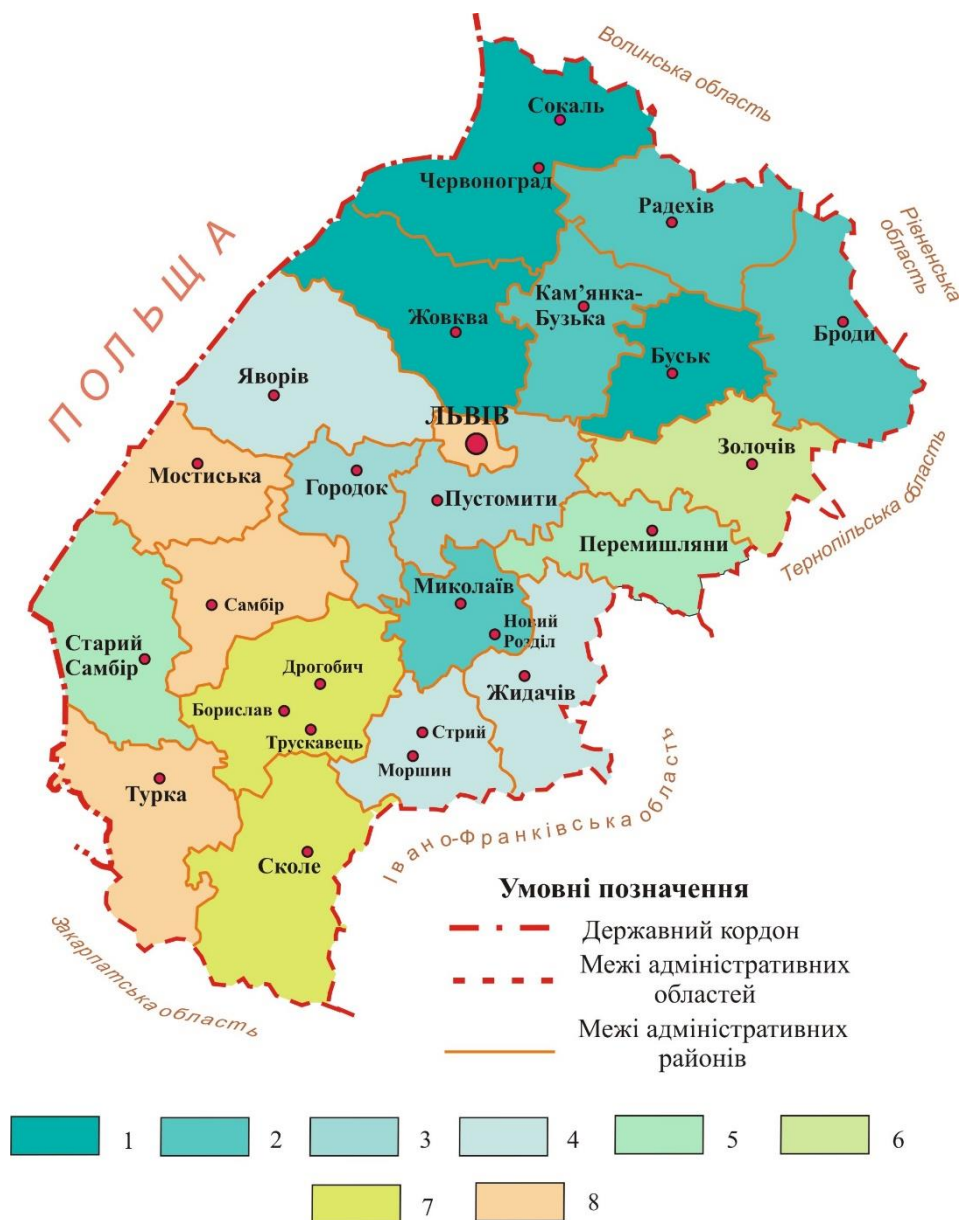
Волинська область

Рівненська область

ПОЛЬЩА

Сокаль
Червоноград
Радехів
Кам'янка-Бузька
Жовква
Броди
Буськ
Яворів
ЛЬВІВ
Золочів
Мостиська
Городок
Пустомити
Тернопільська область
Перемишляни
Миколаїв
Самбір
Новий Розділ
Старий Самбір
Дрогобич
Жидачів
Борислав
Трускавець
Стрий
Моршин
Турка
Сколе

Івано-Франківська область

Закарпатська область

Умовні позначення
Державний кордон
Межі адміністративних областей
Межі адміністративних районів

1 2 3 4 5 6
7 8